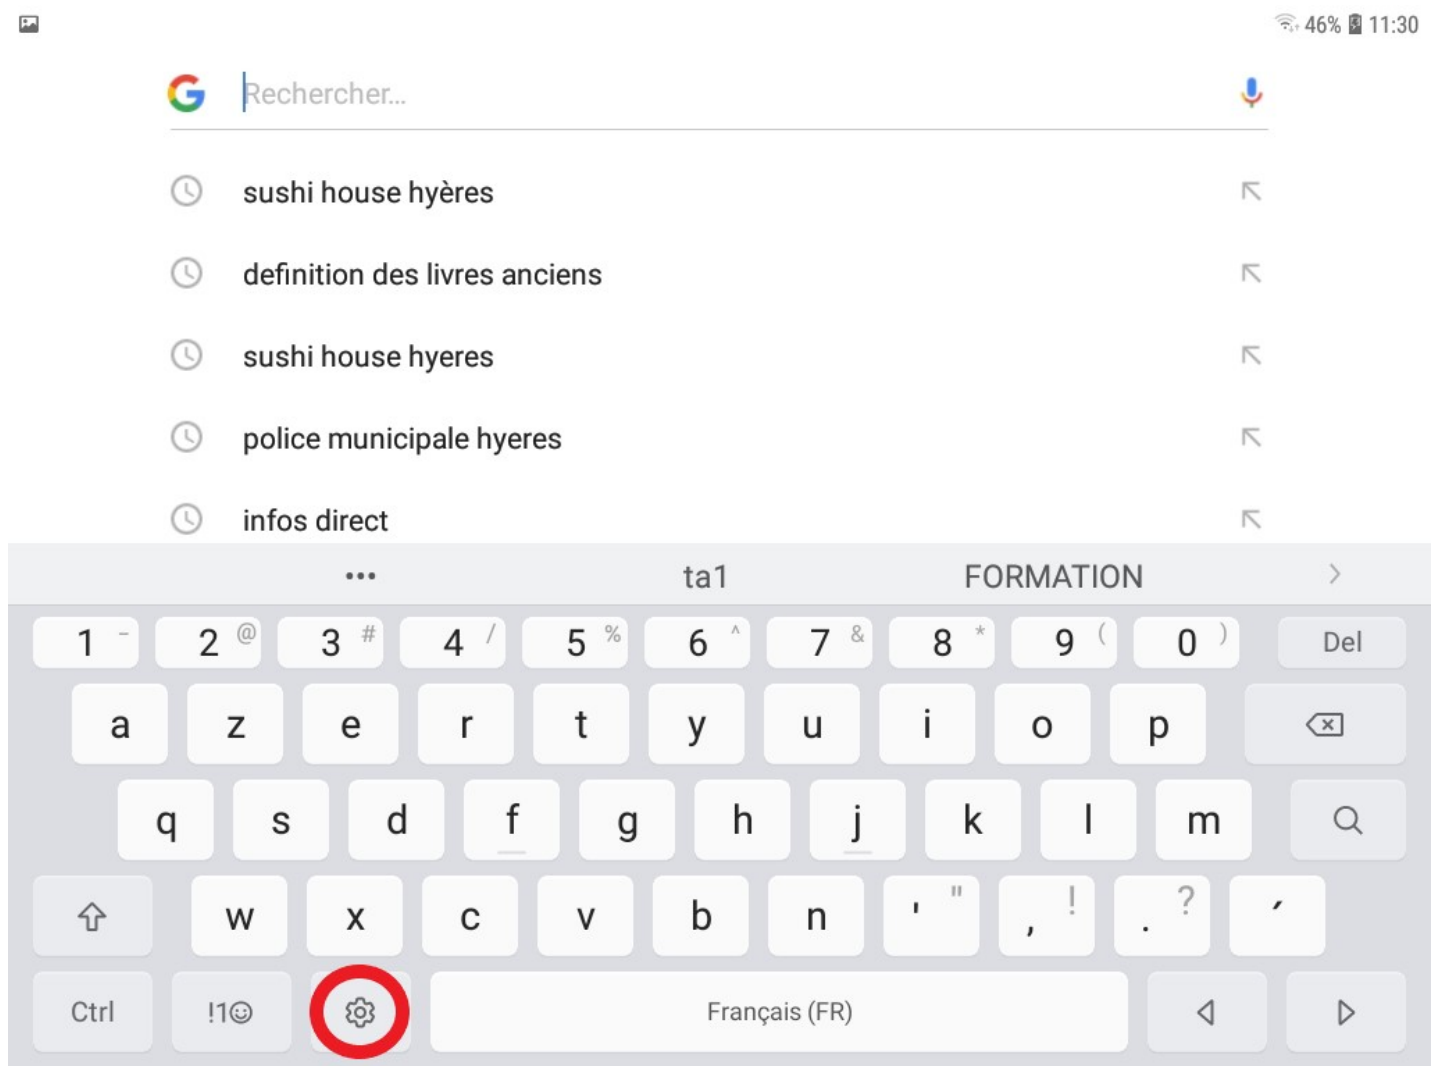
46% 11:30

G Rechercher...

sushi house hyères

definition des livres anciens

sushi house hyeres

police municipale hyeres

infos direct

••• ta1 FORMATION

1 - 2 @ 3 # 4 / 5 % 6 ^ 7 & 8 * 9 ( 0 ) Del

a z e r t y u i o p

q s d f g h j k l m

w x c v b n ' " , ! . ? ´

Ctrl !1☺ Français (FR)